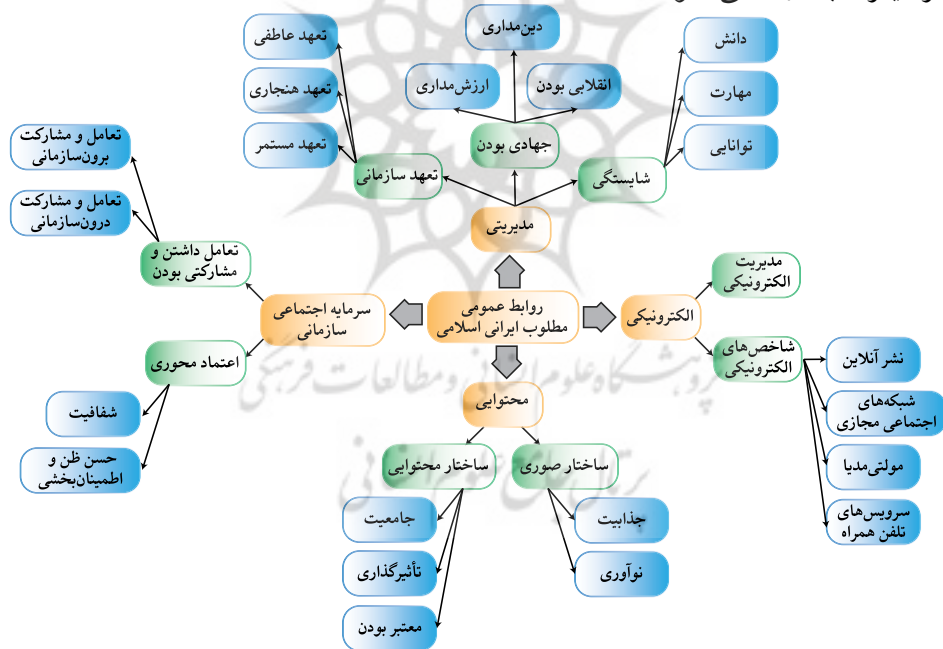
روابط عمومی مطلوب ایرانی اسلامی

مدیریتی

تعهد سازمانی

تعهد عاطفی

تعهد هنجاری

تعهد مستمر

جهادی بودن

دین‌مداری

ارزش‌مداری

انقلابی بودن

شایستگی

دانش

مهارت

توانایی

سرمایه اجتماعی سازمانی

تعامل داشتن و مشارکتی بودن

تعامل و مشارکت برون‌سازمانی

تعامل و مشارکت درون‌سازمانی

اعتماد محوری

شفافیت

حسن ظن و اطمینان‌بخشی

الکترونیکی

مدیریت الکترونیکی

شاخص‌های الکترونیکی

نشر آنلاین

شبکه‌های اجتماعی مجازی

مولتی‌مدیا

سرویس‌های تلفن همراه

محتوایی

ساختار محتوایی

جامعیت

تأثیرگذاری

معتبر بودن

ساختار صوری

جذابیت

نوآوری

پژوهشگاه علوم انسانی و مطالعات فرهنگی